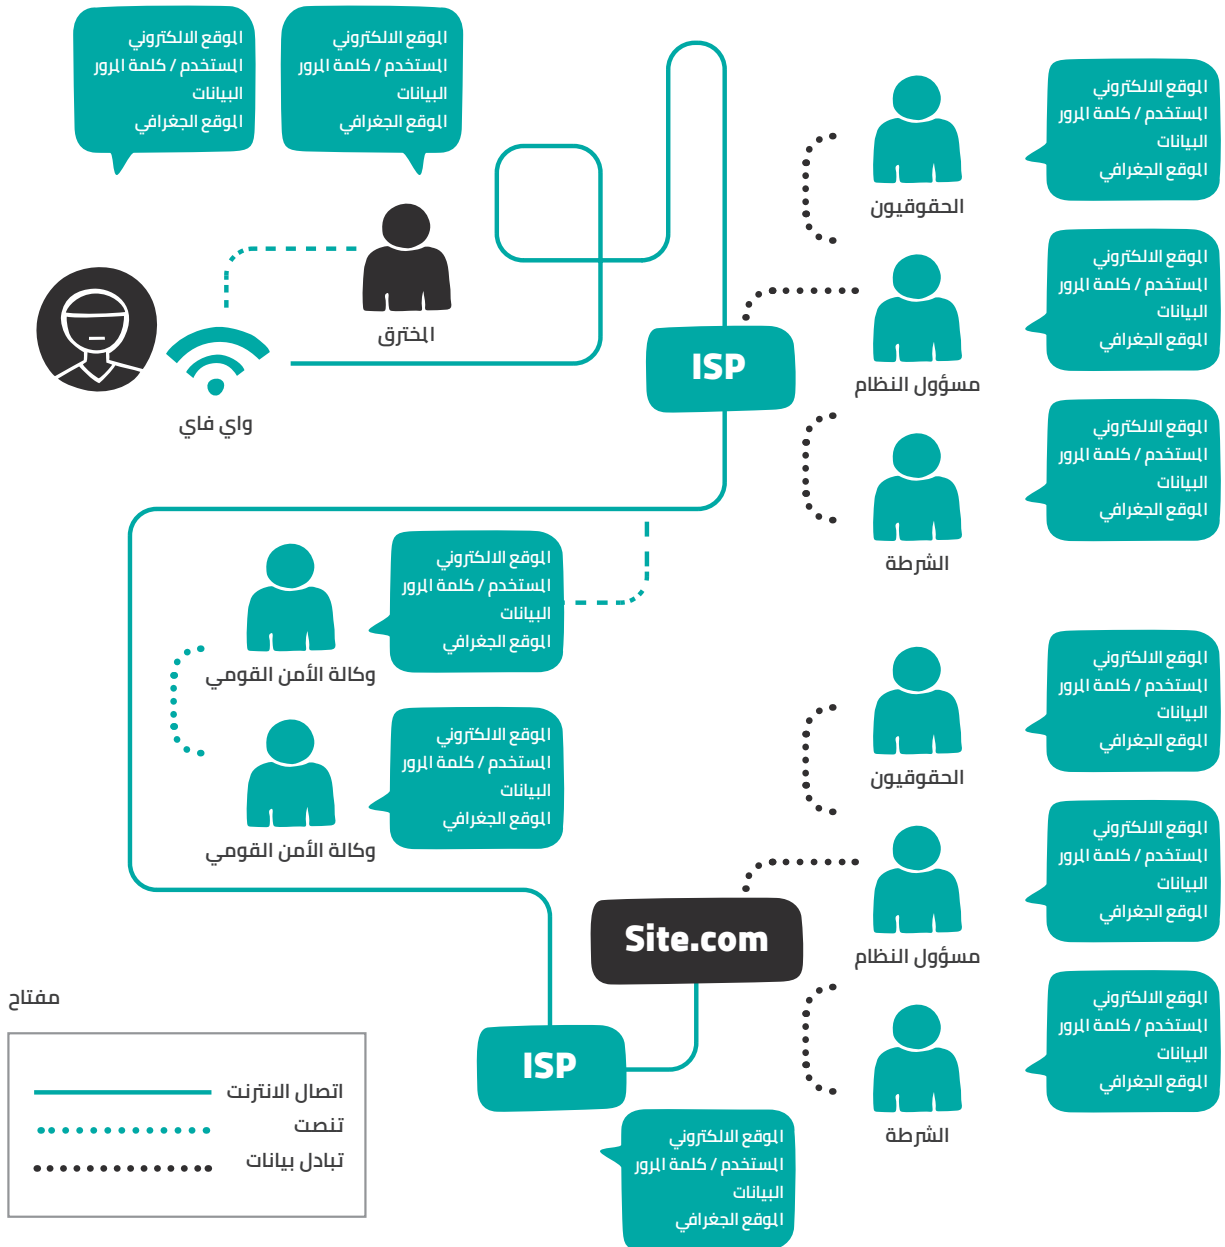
الموقع الالكتروني
المستخدم / كلمة المرور
البيانات
الموقع الجغرافي

الموقع الالكتروني
المستخدم / كلمة المرور
البيانات
الموقع الجغرافي

المخترق

واي فاي

ISP

الحقوقيون

الموقع الالكتروني
المستخدم / كلمة المرور
البيانات
الموقع الجغرافي

مسؤول النظام

الموقع الالكتروني
المستخدم / كلمة المرور
البيانات
الموقع الجغرافي

الشرطة

الموقع الالكتروني
المستخدم / كلمة المرور
البيانات
الموقع الجغرافي

الموقع الالكتروني
المستخدم / كلمة المرور
البيانات
الموقع الجغرافي

وكالة الأمن القومي

الموقع الالكتروني
المستخدم / كلمة المرور
البيانات
الموقع الجغرافي

وكالة الأمن القومي

الحقوقيون

الموقع الالكتروني
المستخدم / كلمة المرور
البيانات
الموقع الجغرافي

مسؤول النظام

الموقع الالكتروني
المستخدم / كلمة المرور
البيانات
الموقع الجغرافي

Site.com

الشرطة

الموقع الالكتروني
المستخدم / كلمة المرور
البيانات
الموقع الجغرافي

ISP

الموقع الالكتروني
المستخدم / كلمة المرور
البيانات
الموقع الجغرافي

مفتاح

اتصال الانترنت
تنصت
تبادل بيانات